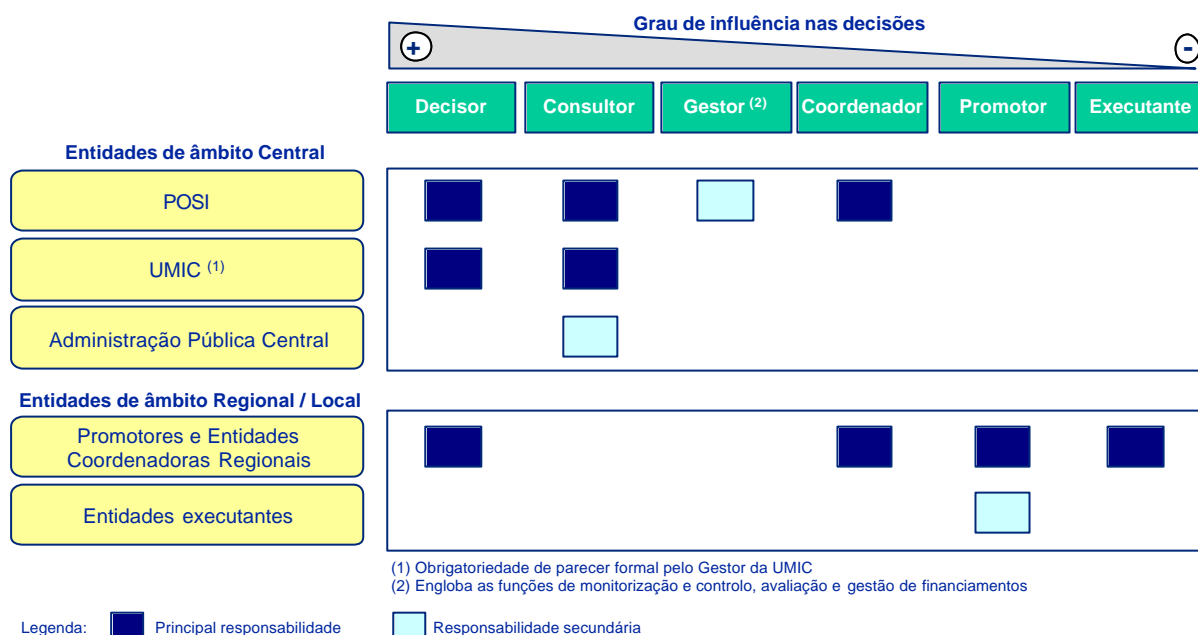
Grau de influência nas decisões

+

-

Decisor

Consultor

Gestor $^{(2)}$

Coordenador

Promotor

Executante

Entidades de âmbito Central

POSI

UMIC $^{(1)}$

Administração Pública Central

Entidades de âmbito Regional / Local

Promotores e Entidades Coordenadoras Regionais

Entidades executantes

(1) Obrigatoriedade de parecer formal pelo Gestor da UMIC
(2) Engloba as funções de monitorização e controlo, avaliação e gestão de financiamentos

Legenda: Principal responsabilidade Responsabilidade secundária